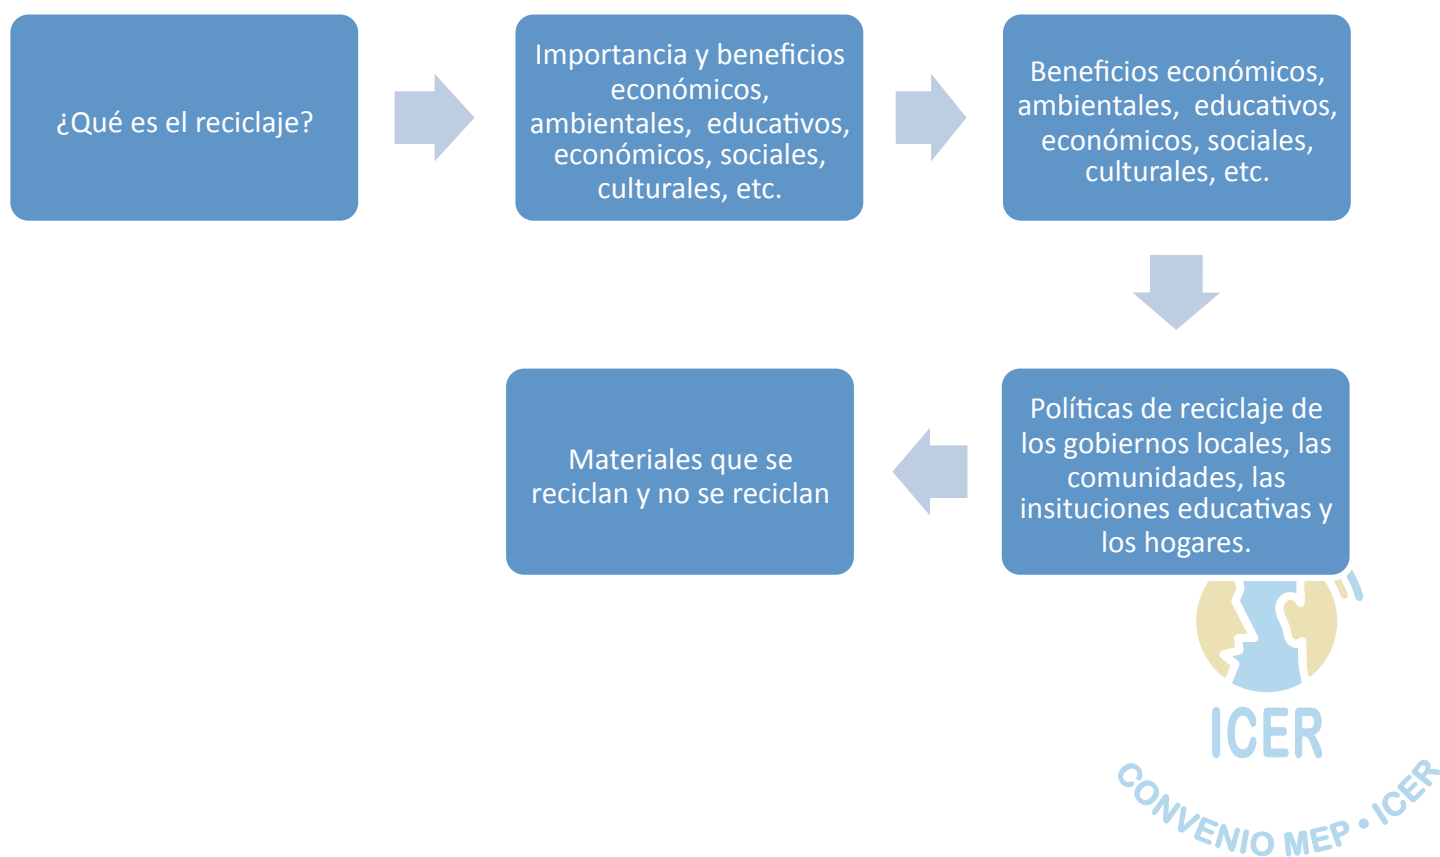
¿Qué es el reciclaje?

Importancia y beneficios económicos, ambientales, educativos, económicos, sociales, culturales, etc.

Beneficios económicos, ambientales, educativos, económicos, sociales, culturales, etc.

Políticas de reciclaje de los gobiernos locales, las comunidades, las insituciones educativas y los hogares.

Materiales que se reciclan y no se reciclan

ICER

CONVENIO MEP • ICER